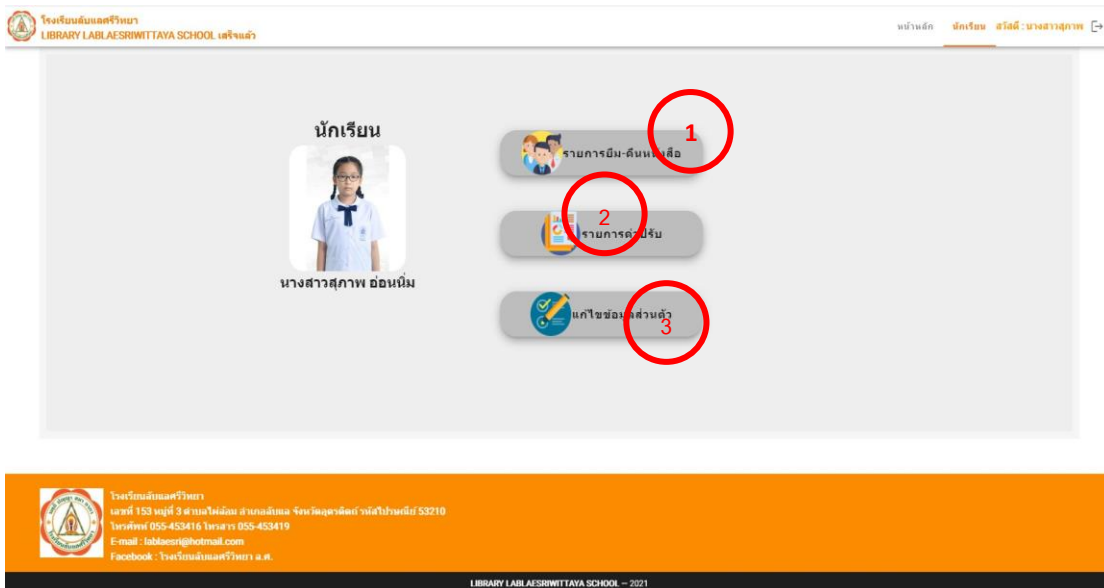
โรงเรียนลับแลศรีวิทยา
LIBRARY LABLAESRIWITTAYA SCHOOL เสร็จแล้ว

หน้าหลัก นักเรียน สวัสดี : นางสาวสุภาพ

นักเรียน

นางสาวสุภาพ อ่อนนิ่ม

1
รายการยืม-คืน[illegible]สือ

2
รายการค่า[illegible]ปรับ

3
แก้ไขข้อมู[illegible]ส่วนตัว

โรงเรียนลับแลศรีวิทยา
เลขที่ 153 หมู่ที่ 3 ตำบลไผ่ล้อม อำเภอลับแล จังหวัดอุตรดิตถ์ รหัสไปรษณีย์ 53210
โทรศัพท์ 055-453416 โทรสาร 055-453419
E-mail : lablaesri@hotmail.com
Facebook : โรงเรียนลับแลศรีวิทยา อ.ศ.

LIBRARY LABLAESRIWITTAYA SCHOOL – 2021